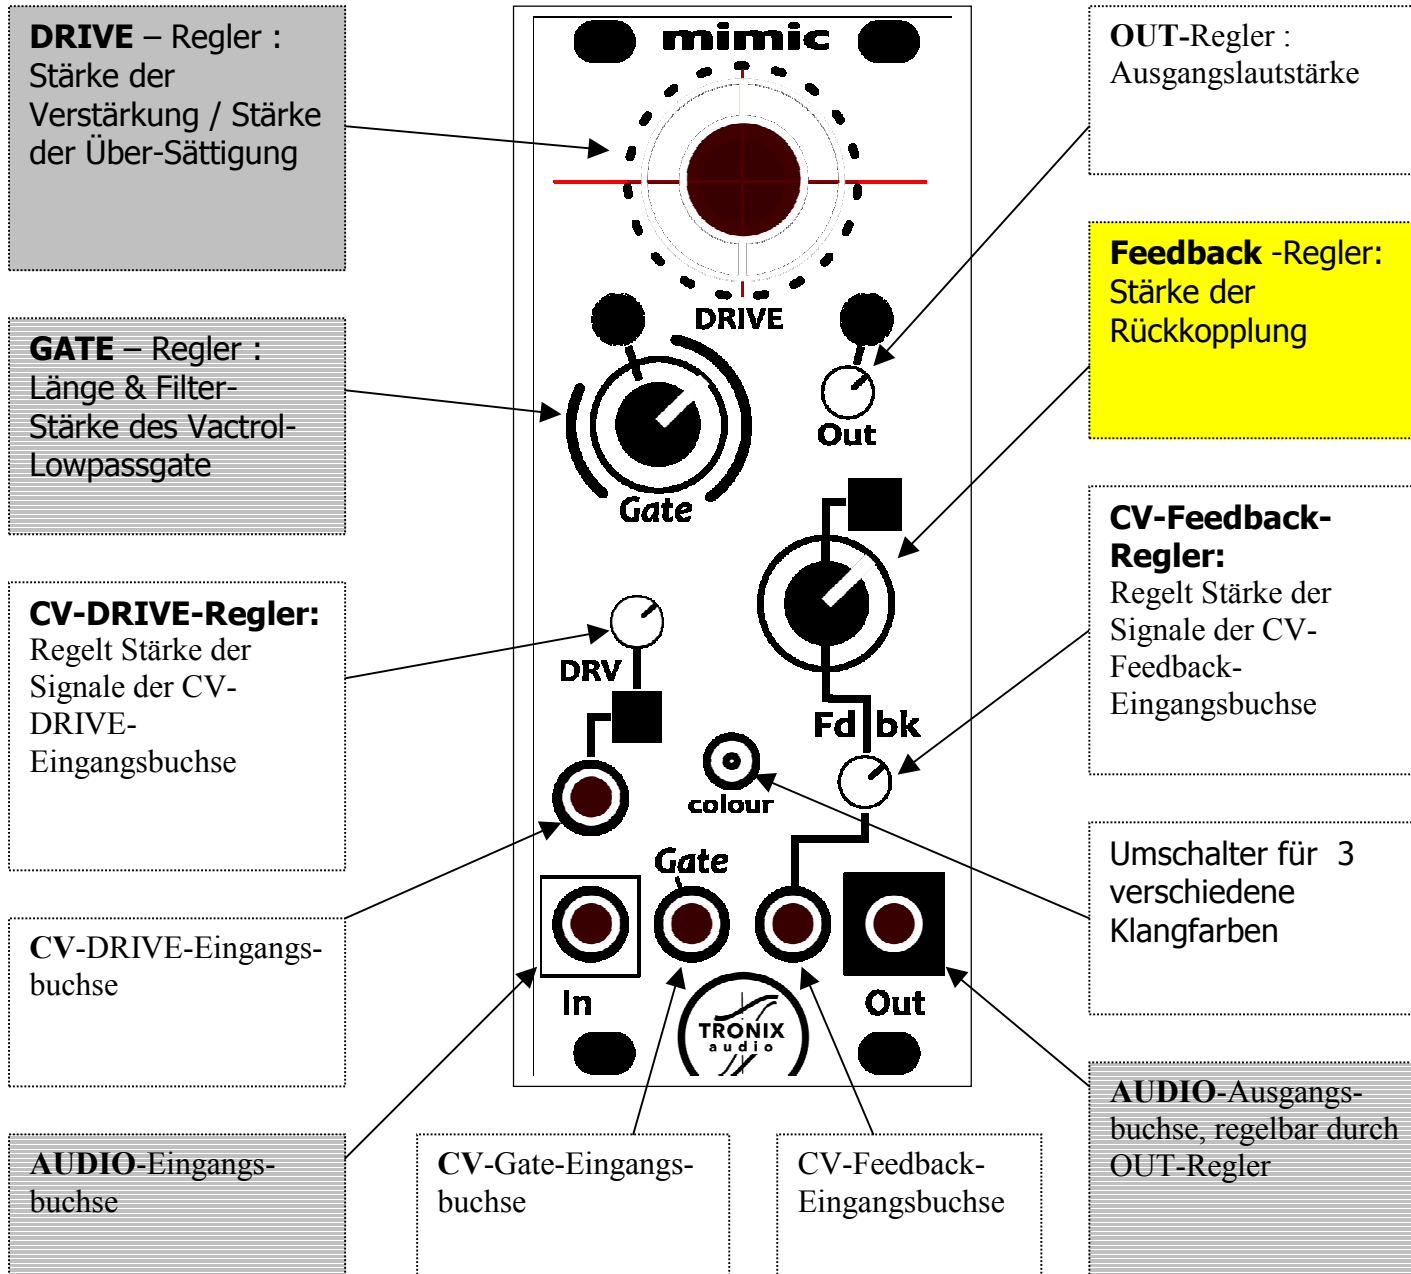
**DRIVE** – Regler : Stärke der Verstärkung / Stärke der Über-Sättigung

**GATE** – Regler : Länge & Filter-Stärke des Vactrol-Lowpassgate

**CV-DRIVE-Regler:** Regelt Stärke der Signale der CV-DRIVE-Eingangsbuchse

**CV**-DRIVE-Eingangs-buchse

**AUDIO**-Eingangs-buchse

mimic

DRIVE

Gate

Out

DRV

Fd bk

colour

Gate

In

Out

TRONIX audio

**CV**-Gate-Eingangs-buchse

CV-Feedback-Eingangsbuchse

**OUT**-Regler : Ausgangslautstärke

**Feedback** -Regler: Stärke der Rückkopplung

**CV-Feedback-Regler:** Regelt Stärke der Signale der CV-Feedback-Eingangsbuchse

Umschalter für 3 verschiedene Klangfarben

**AUDIO**-Ausgangs-buchse, regelbar durch OUT-Regler